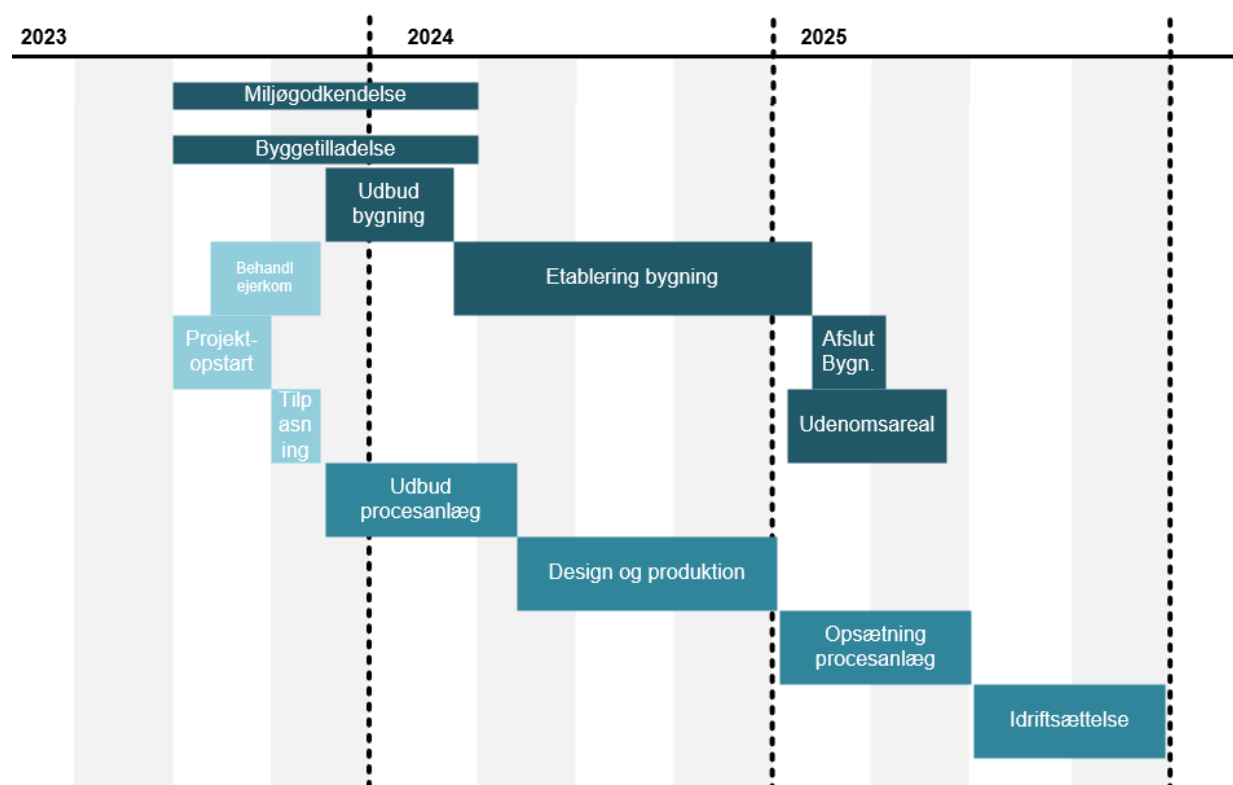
2023

2024

2025

Miljøgodkendelse

Byggetilladelse

Udbud bygning

Behandl ejerkom

Etablering bygning

Projekt-opstart

Afslut Bygn.

Tilp asn ing

Udenomsareal

Udbud procesanlæg

Design og produktion

Opsætning procesanlæg

Idriftsættelse